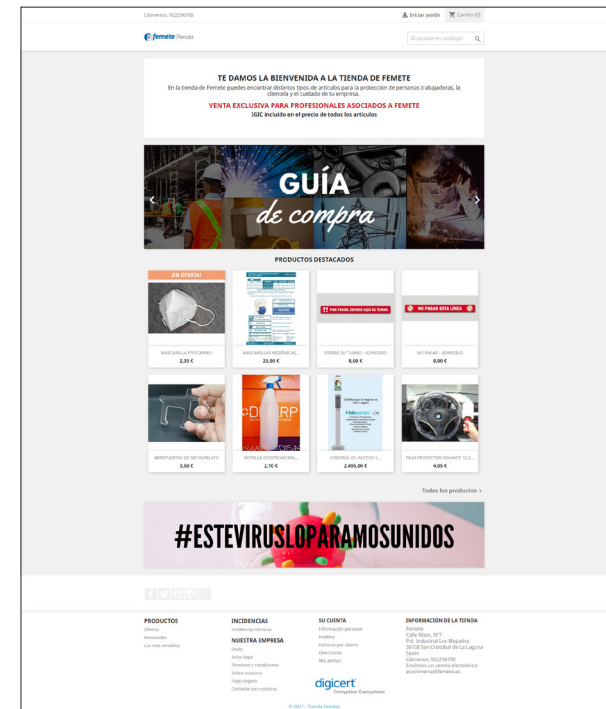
Llámenos: 922256700

Iniciar sesión Carrito (0)

femete tienda

Búsqueda en catálogo

TE DAMOS LA BIENVENIDA A LA TIENDA DE FEMETE

En la tienda de Femete puedes encontrar distintos tipos de artículos para la protección de personas trabajadoras, la clientela y el cuidado de tu empresa.

VENTA EXCLUSIVA PARA PROFESIONALES ASOCIADOS A FEMETE

IGIC incluido en el precio de todos los artículos

GUÍA de compra

PRODUCTOS DESTACADOS

¡EN OFERTA!

MASCARILLA FFP2 (KN95)
2,35 €

MASCARILLAS HIGIÉNICAS...
23,00 €

POR FAVOR, ESPERE AQUÍ SU TURNO

ESPERE SU TURNO - ADHESIVO
8,00 €

NO PASAR ESTA LÍNEA

NO PASAR - ADHESIVO
8,00 €

MAMPARAS DE METACRILATO
3,50 €

BOTELLA DOSIFICADORA...
2,10 €

CONTROL DE ACCESO Y...
2.499,00 €

FILM PROTECTOR VOLANTE (GLS...
4,05 €

Todos los productos >

#ESTEVIRUSLOPARAMOSUNIDOS

PRODUCTOS
Ofertas
Novedades
Los más vendidos

INCIDENCIAS
Incidencias técnicas

NUESTRA EMPRESA
Envío
Aviso legal
Términos y condiciones
Sobre nosotros
Pago seguro
Contacte con nosotros

SU CUENTA
Información personal
Pedidos
Facturas por abono
Direcciones
Mis alertas

INFORMACIÓN DE LA TIENDA
Femete
Calle Mayo, Nº7
Pol. Industrial Los Majuelos
38108 San Cristóbal de La Laguna
Spain
Llámenos: 922256700
Envíenos un correo electrónico:
ecommerce@femete.es

digicert
Encryption Everywhere

© 2021 - Tienda Femete